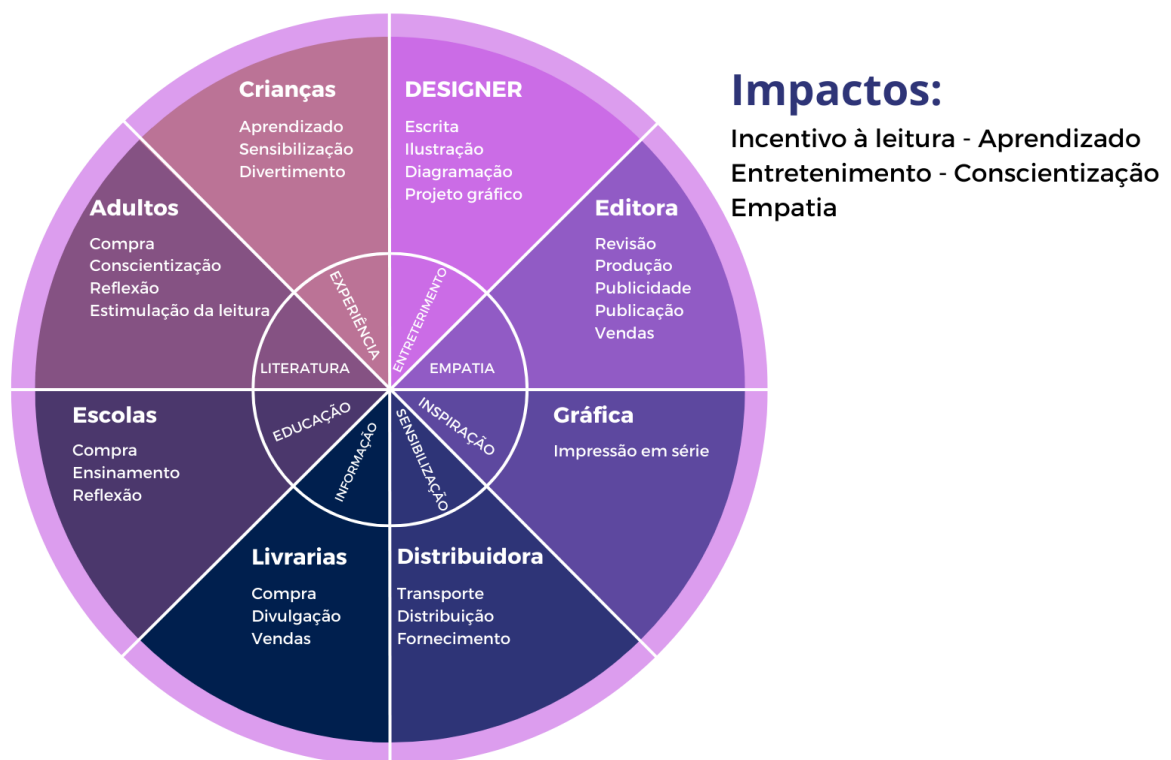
Crianças
Aprendizado
Sensibilização
Divertimento

DESIGNER
Escrita
Ilustração
Diagramação
Projeto gráfico

Editora
Revisão
Produção
Publicidade
Publicação
Vendas

Gráfica
Impressão em série

Distribuidora
Transporte
Distribuição
Fornecimento

Livrarias
Compra
Divulgação
Vendas

Escolas
Compra
Ensinamento
Reflexão

Adultos
Compra
Conscientização
Reflexão
Estimulação da leitura

EXPERIÊNCIA
ENTRETERIMENTO
EMPATIA
INSPIRAÇÃO
SENSIBILIZAÇÃO
INFORMAÇÃO
EDUCAÇÃO
LITERATURA

Impactos:
Incentivo à leitura - Aprendizado
Entretenimento - Conscientização
Empatia